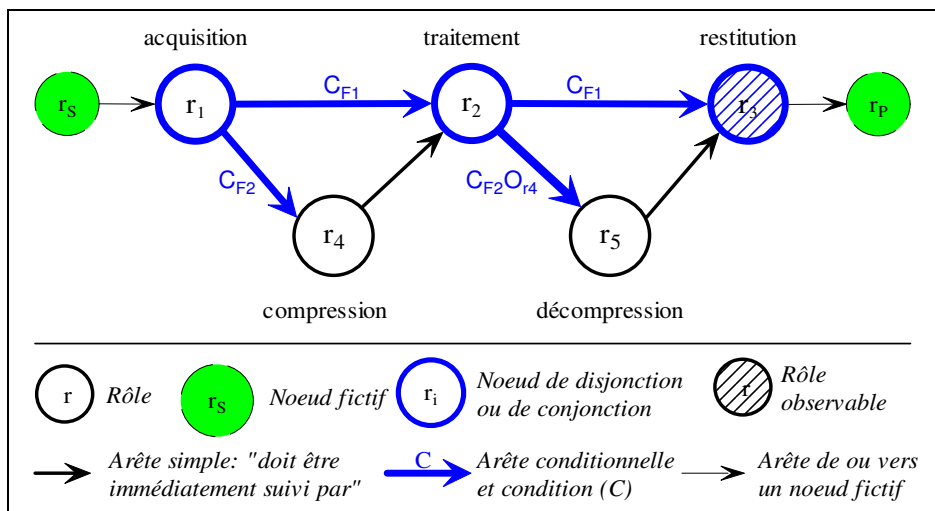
acquisition

traitement

restitution

$r_S$

$r_1$

$C_{F1}$

$r_2$

$C_{F1}$

$r_3$

$r_P$

$C_{F2}$

$C_{F2}O_{r4}$

$r_4$

$r_5$

compression

décompression

r *Rôle*

$r_S$ *Noeud fictif*

$r_i$ *Noeud de disjonction ou de conjonction*

r *Rôle observable*

*Arête simple: "doit être immédiatement suivi par"*

C *Arête conditionnelle et condition (C)*

*Arête de ou vers un noeud fictif*